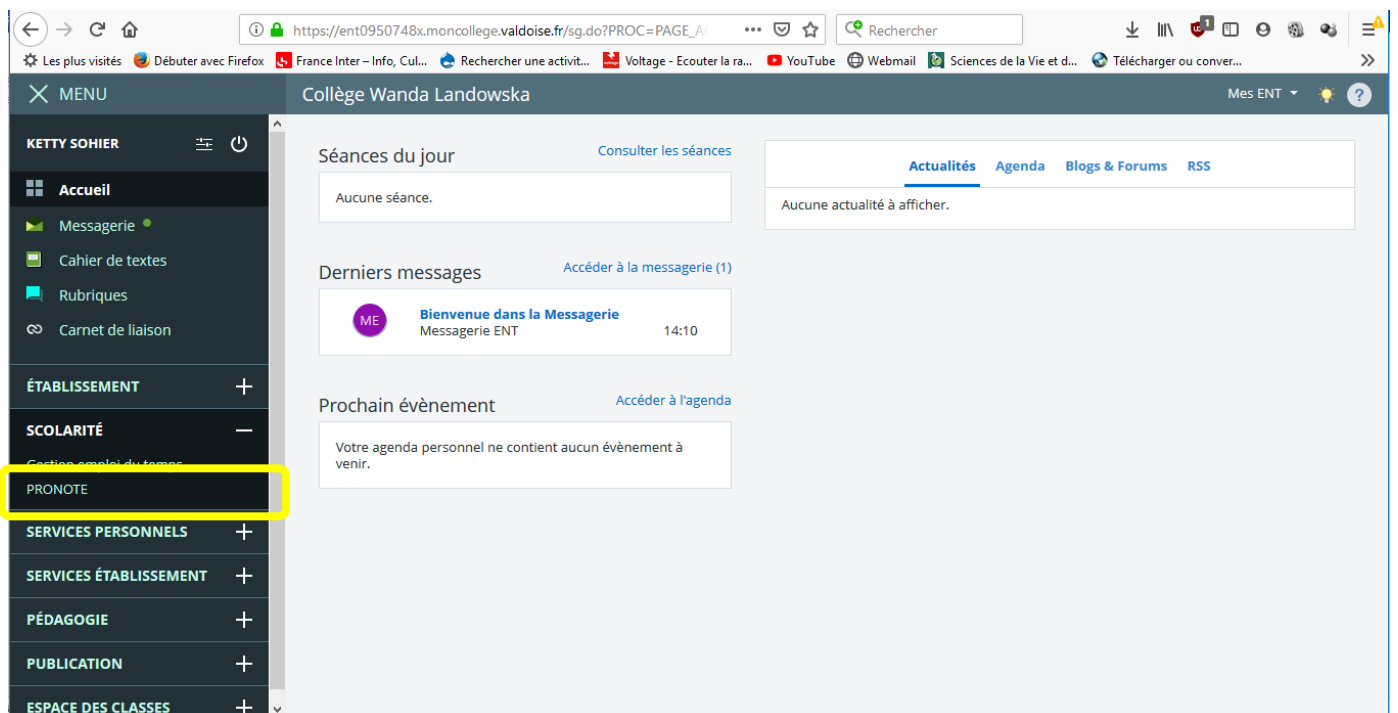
https://ent0950748x.moncollege.valdoise.fr/sg.do?PROC=PAGE_A

Rechercher

Les plus visités | Débuter avec Firefox | France Inter – Info, Cul... | Rechercher une activit... | Voltage - Ecouter la ra... | YouTube | Webmail | Sciences de la Vie et d... | Télécharger ou conver...

MENU

Collège Wanda Landowska

Mes ENT

KETTY SOHIER

Accueil

Messagerie

Cahier de textes

Rubriques

Carnet de liaison

ÉTABLISSEMENT

SCOLARITÉ

Gestion emploi du temps

PRONOTE

SERVICES PERSONNELS

SERVICES ÉTABLISSEMENT

PÉDAGOGIE

PUBLICATION

ESPACE DES CLASSES

Séances du jour

Consulter les séances

Aucune séance.

Derniers messages

Accéder à la messagerie (1)

ME

Bienvenue dans la Messagerie

Messagerie ENT

14:10

Prochain évènement

Accéder à l'agenda

Votre agenda personnel ne contient aucun évènement à venir.

Actualités | Agenda | Blogs & Forums | RSS

Aucune actualité à afficher.